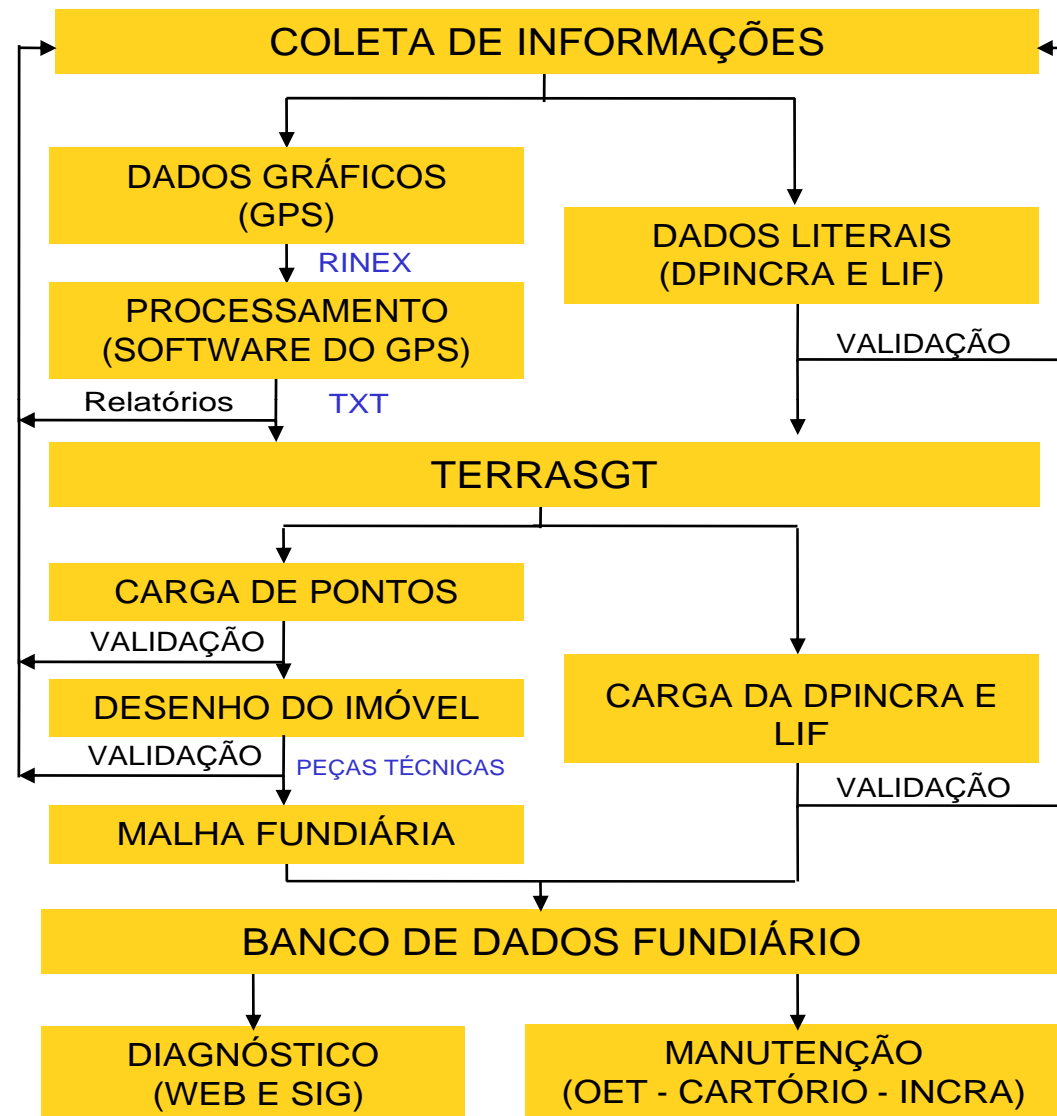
COLETA DE INFORMAÇÕES

DADOS GRÁFICOS (GPS)

RINEX

PROCESSAMENTO (SOFTWARE DO GPS)

Relatórios

TXT

DADOS LITERAIS (DPINCRA E LIF)

VALIDAÇÃO

TERRASGT

CARGA DE PONTOS

VALIDAÇÃO

DESENHO DO IMÓVEL

VALIDAÇÃO

PEÇAS TÉCNICAS

MALHA FUNDIÁRIA

CARGA DA DPINCRA E LIF

VALIDAÇÃO

BANCO DE DADOS FUNDIÁRIO

DIAGNÓSTICO (WEB E SIG)

MANUTENÇÃO (OET - CARTÓRIO - INCRA)